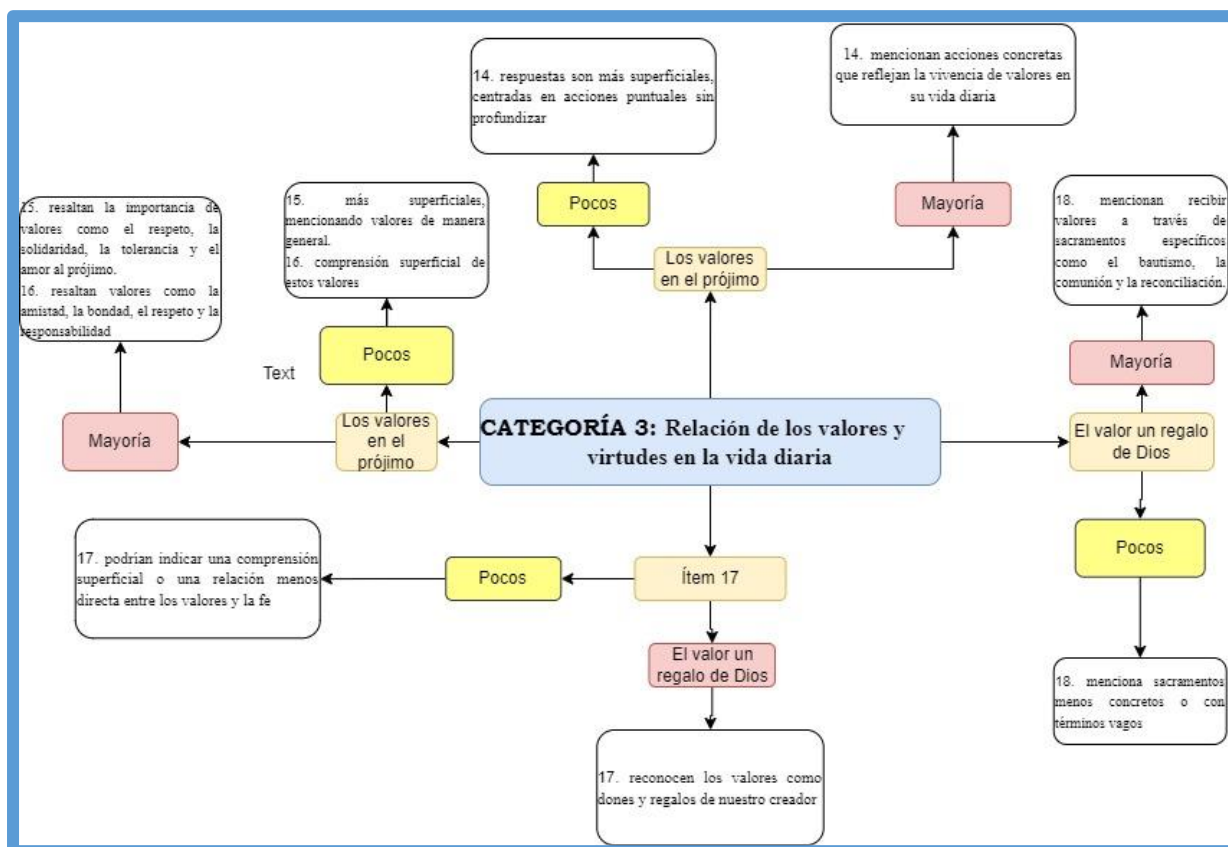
14. respuestas son más superficiales, centradas en acciones puntuales sin profundizar

14. mencionan acciones concretas que reflejan la vivencia de valores en su vida diaria

Pocos

Mayoría

Los valores en el prójimo

15. resaltan la importancia de valores como el respeto, la solidaridad, la tolerancia y el amor al prójimo.
16. resaltan valores como la amistad, la bondad, el respeto y la responsabilidad

15. más superficiales, mencionando valores de manera general.
16. comprensión superficial de estos valores

18. mencionan recibir valores a través de sacramentos específicos como el bautismo, la comunión y la reconciliación.

Pocos

Text

Mayoría

Mayoría

Los valores en el prójimo

CATEGORÍA 3: Relación de los valores y virtudes en la vida diaria

El valor un regalo de Dios

Pocos

17. podrían indicar una comprensión superficial o una relación menos directa entre los valores y la fe

Pocos

Ítem 17

El valor un regalo de Dios

18. menciona sacramentos menos concretos o con términos vagos

17. reconocen los valores como dones y regalos de nuestro creador